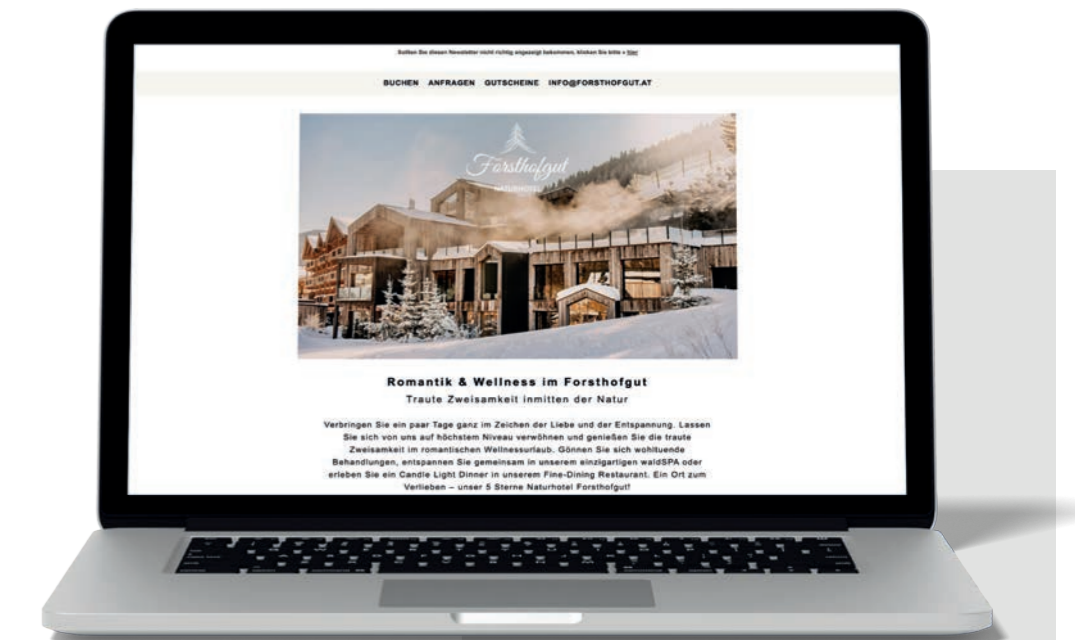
Sollten Sie diesen Newsletter nicht richtig angezeigt bekommen, klicken Sie bitte » hier

BUCHEN ANFRAGEN GUTSCHEINE INFO@FORSTHOFGUT.AT

Forsthofgut
NATURHOTEL

Romantik & Wellness im Forsthofgut
Traute Zweisamkeit inmitten der Natur

Verbringen Sie ein paar Tage ganz im Zeichen der Liebe und der Entspannung. Lassen Sie sich von uns auf höchstem Niveau verwöhnen und genießen Sie die traute Zweisamkeit im romantischen Wellnessurlaub. Gönnen Sie sich wohltuende Behandlungen, entspannen Sie gemeinsam in unserem einzigartigen waldSPA oder erleben Sie ein Candle Light Dinner in unserem Fine-Dining Restaurant. Ein Ort zum Verlieben – unser 5 Sterne Naturhotel Forsthofgut!